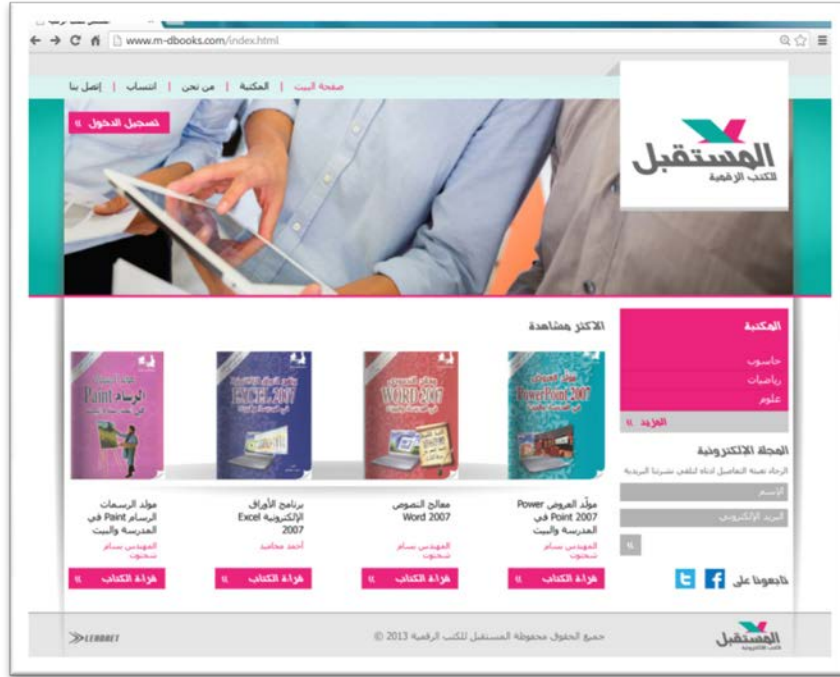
www.m-dbooks.com/index.html

صفحة البيت | المكتبة | من نحن | انتساب | إتصل بنا

تسجيل الدخول »

المستقبل
للكتب الرقمية

الاكثر مشاهدة

المكتبة
حاسوب
رياضيات
علوم
المزيد »

المجلة الإلكترونية
الرجاء تعبئة التفاصيل ادناه لتلقي نشرتنا البريدية
الإسم
البريد الإلكتروني
»

تابعونا على

PowerPoint 2007
مولّد العروض Power Point 2007 في المدرسة والبيت
المهندس سام شحبوت
قراءة الكتاب »

WORD 2007
معالج النصوص Word 2007
المهندس سام شحبوت
قراءة الكتاب »

EXCEL 2007
برنامج الأوراق الإلكترونية Excel 2007
أحمد محاميد
قراءة الكتاب »

الرسام Paint
مولد الرسمات الرسام Paint في المدرسة والبيت
المهندس سام شحبوت
قراءة الكتاب »

جميع الحقوق محفوظة المستقبل للكتب الرقمية 2013 ©

LEHRNET

المستقبل